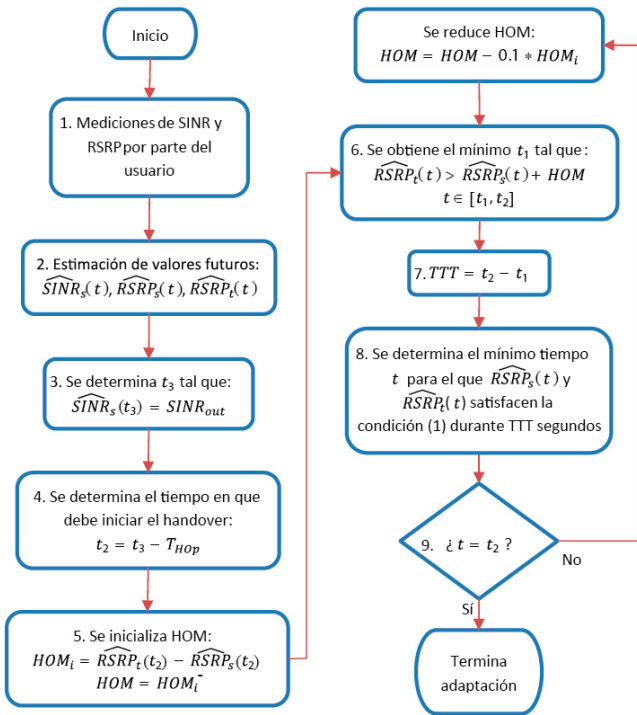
Inicio

1. Mediciones de SINR y RSRP por parte del usuario

2. Estimación de valores futuros:
$\widehat{SINR}_s(t)$, $\widehat{RSRP}_s(t)$, $\widehat{RSRP}_t(t)$

3. Se determina $t_3$ tal que:
$\widehat{SINR}_s(t_3) = SINR_{out}$

4. Se determina el tiempo en que debe iniciar el handover:
$t_2 = t_3 - T_{HOp}$

5. Se inicializa HOM:
$HOM_i = \widehat{RSRP}_t(t_2) - \widehat{RSRP}_s(t_2)$
$HOM = HOM_i$

Se reduce HOM:
$HOM = HOM - 0.1 * HOM_i$

6. Se obtiene el mínimo $t_1$ tal que:
$\widehat{RSRP}_t(t) > \widehat{RSRP}_s(t) + HOM$
$t \in [t_1, t_2]$

7. $TTT = t_2 - t_1$

8. Se determina el mínimo tiempo $t$ para el que $\widehat{RSRP}_s(t)$ y $\widehat{RSRP}_t(t)$ satisfacen la condición (1) durante TTT segundos

9. ¿ $t = t_2$ ?

No

Sí

Termina adaptación